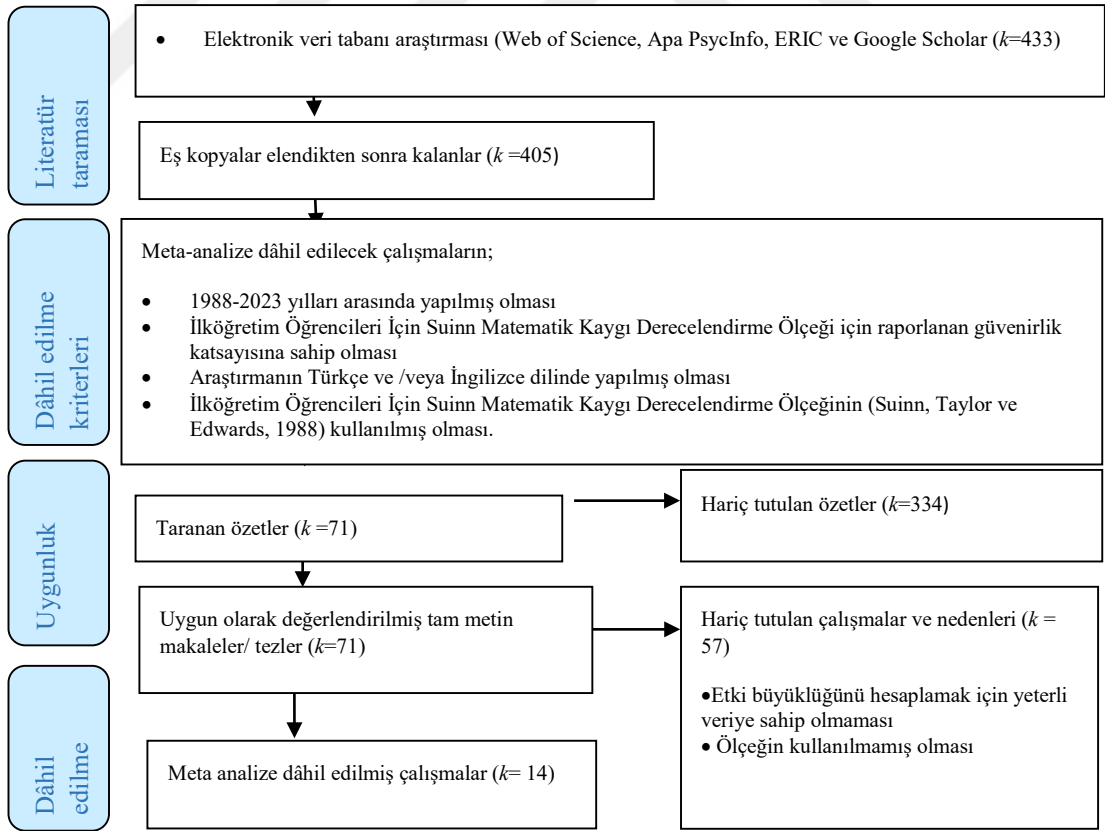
Literatür taraması

• Elektronik veri tabanı araştırması (Web of Science, Apa PsycInfo, ERIC ve Google Scholar ($k$=433)

Eş kopyalar elendikten sonra kalanlar ($k$ =405)

Dâhil edilme kriterleri

Meta-analize dâhil edilecek çalışmaların;

• 1988-2023 yılları arasında yapılmış olması
• İlköğretim Öğrencileri İçin Suinn Matematik Kaygı Derecelendirme Ölçeği için raporlanan güvenirlik katsayısına sahip olması
• Araştırmanın Türkçe ve /veya İngilizce dilinde yapılmış olması
• İlköğretim Öğrencileri İçin Suinn Matematik Kaygı Derecelendirme Ölçeğinin (Suinn, Taylor ve Edwards, 1988) kullanılmış olması.

Uygunluk

Taranan özetler ($k$ =71)

Hariç tutulan özetler ($k$=334)

Uygun olarak değerlendirilmiş tam metin makaleler/ tezler ($k$=71)

Hariç tutulan çalışmalar ve nedenleri ($k$ = 57)

•Etki büyüklüğünü hesaplamak için yeterli veriye sahip olmaması
• Ölçeğin kullanılmamış olması

Dâhil edilme

Meta analize dâhil edilmiş çalışmalar ($k$= 14)